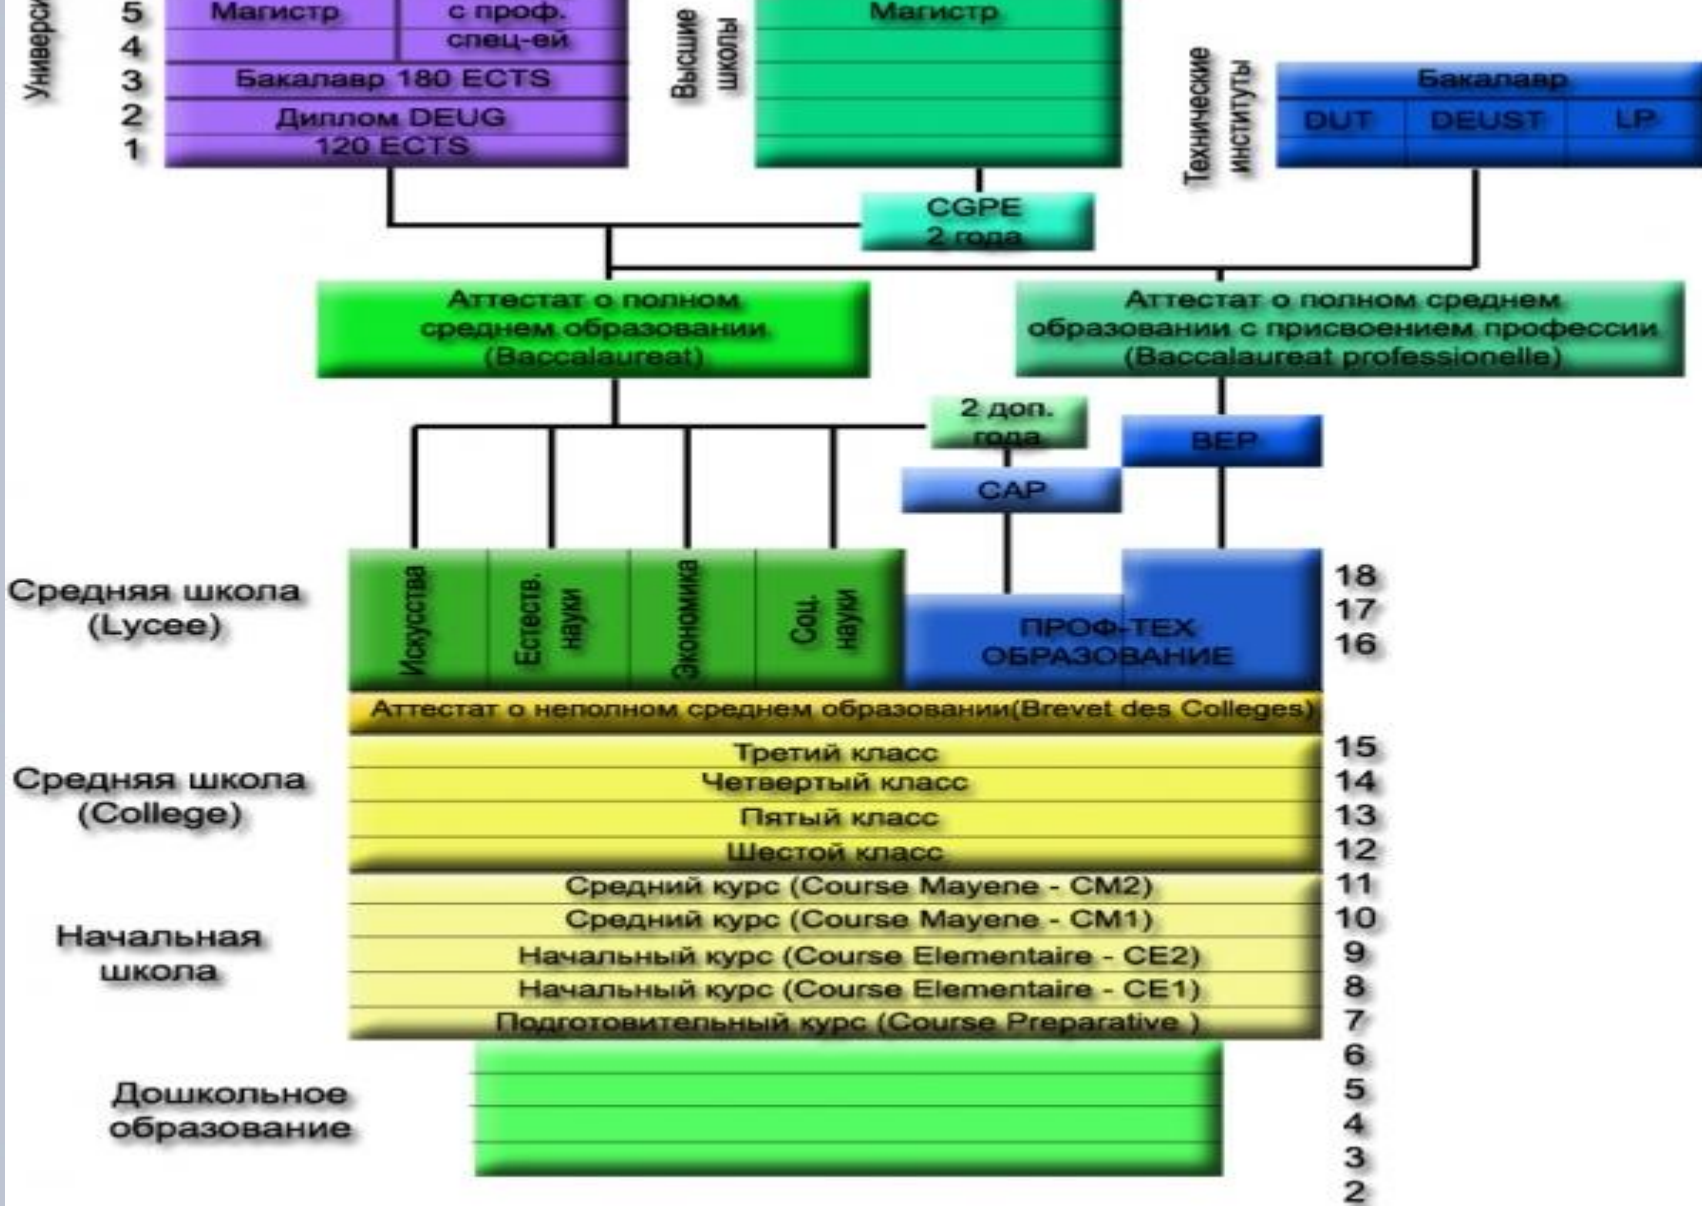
Универси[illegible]

5
4
3
2
1

Магистр | с проф. спец-ей

Бакалавр 180 ECTS

Диплом DEUG 120 ECTS

Высшие школы

Магистр

Технические институты

Бакалавр

DUT | DEUST | LP

CGPE 2 года

Аттестат о полном среднем образовании (Baccalaureat)

Аттестат о полном среднем образовании с присвоением профессии (Baccalaureat professionelle)

2 доп. года

BEP

CAP

Средняя школа (Lycee)

Искусства | Естеств. науки | Экономика | Соц. науки

ПРОФ-ТЕХ ОБРАЗОВАНИЕ

18
17
16

Аттестат о неполном среднем образовании(Brevet des Colleges)

Средняя школа (College)

Третий класс 15
Четвертый класс 14
Пятый класс 13
Шестой класс 12

Начальная школа

Средний курс (Course Mayene - CM2) 11
Средний курс (Course Mayene - CM1) 10
Начальный курс (Course Elementaire - CE2) 9
Начальный курс (Course Elementaire - CE1) 8
Подготовительный курс (Course Preparative ) 7

Дошкольное образование

6
5
4
3
2